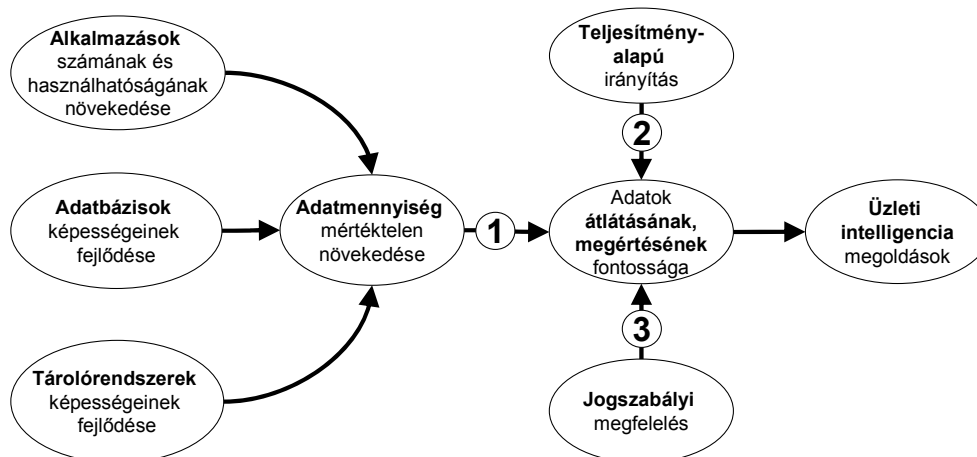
**Alkalmazások** számának és használhatóságának növekedése

**Adatbázisok** képességeinek fejlődése

**Tárolórendszerek** képességeinek fejlődése

**Adatmennyiség** mértéktelen növekedése

1

**Teljesítmény-alapú** irányítás

2

Adatok **átlátásának, megértésének** fontossága

3

**Jogszabályi** megfelelés

**Üzleti intelligencia** megoldások